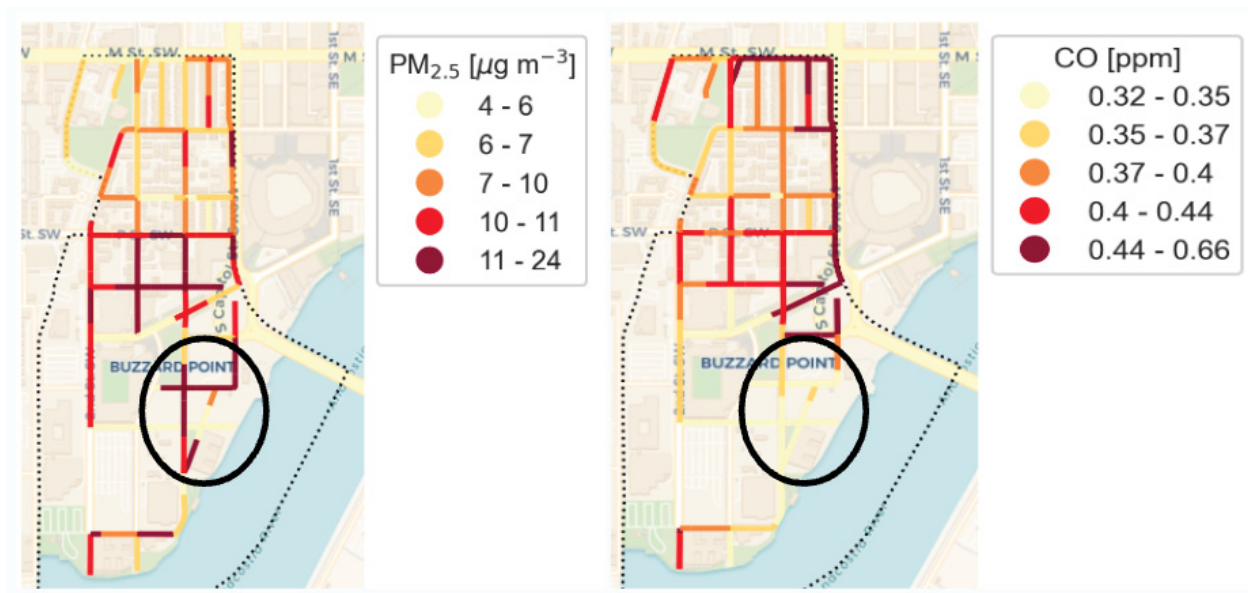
M St. SW
M S
1st St. SE
1st St. SE
St. SW
S Capitol
BUZZARD POINT

PM$_{2.5}$ [$\mu$g m$^{-3}$]
4 - 6
6 - 7
7 - 10
10 - 11
11 - 24

M St. SW
M S
1st St. SE
1st St. SE
St. SW
S Capitol
BUZZARD POINT

CO [ppm]
0.32 - 0.35
0.35 - 0.37
0.37 - 0.4
0.4 - 0.44
0.44 - 0.66